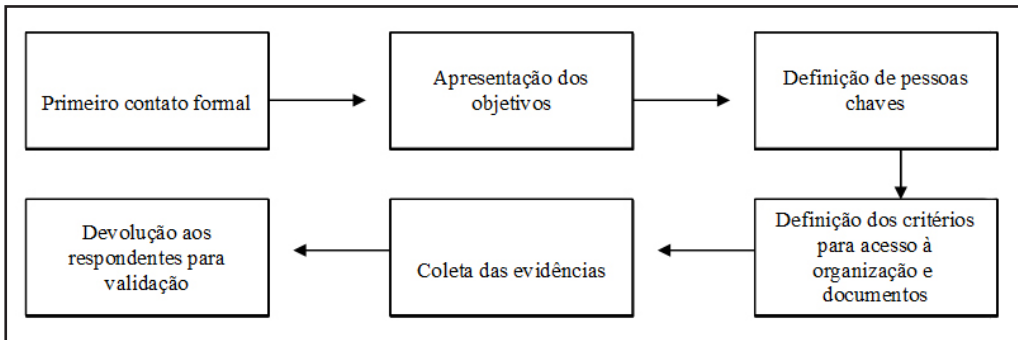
Primeiro contato formal

Apresentação dos objetivos

Definição de pessoas chaves

Definição dos critérios para acesso à organização e documentos

Coleta das evidências

Devolução aos respondentes para validação